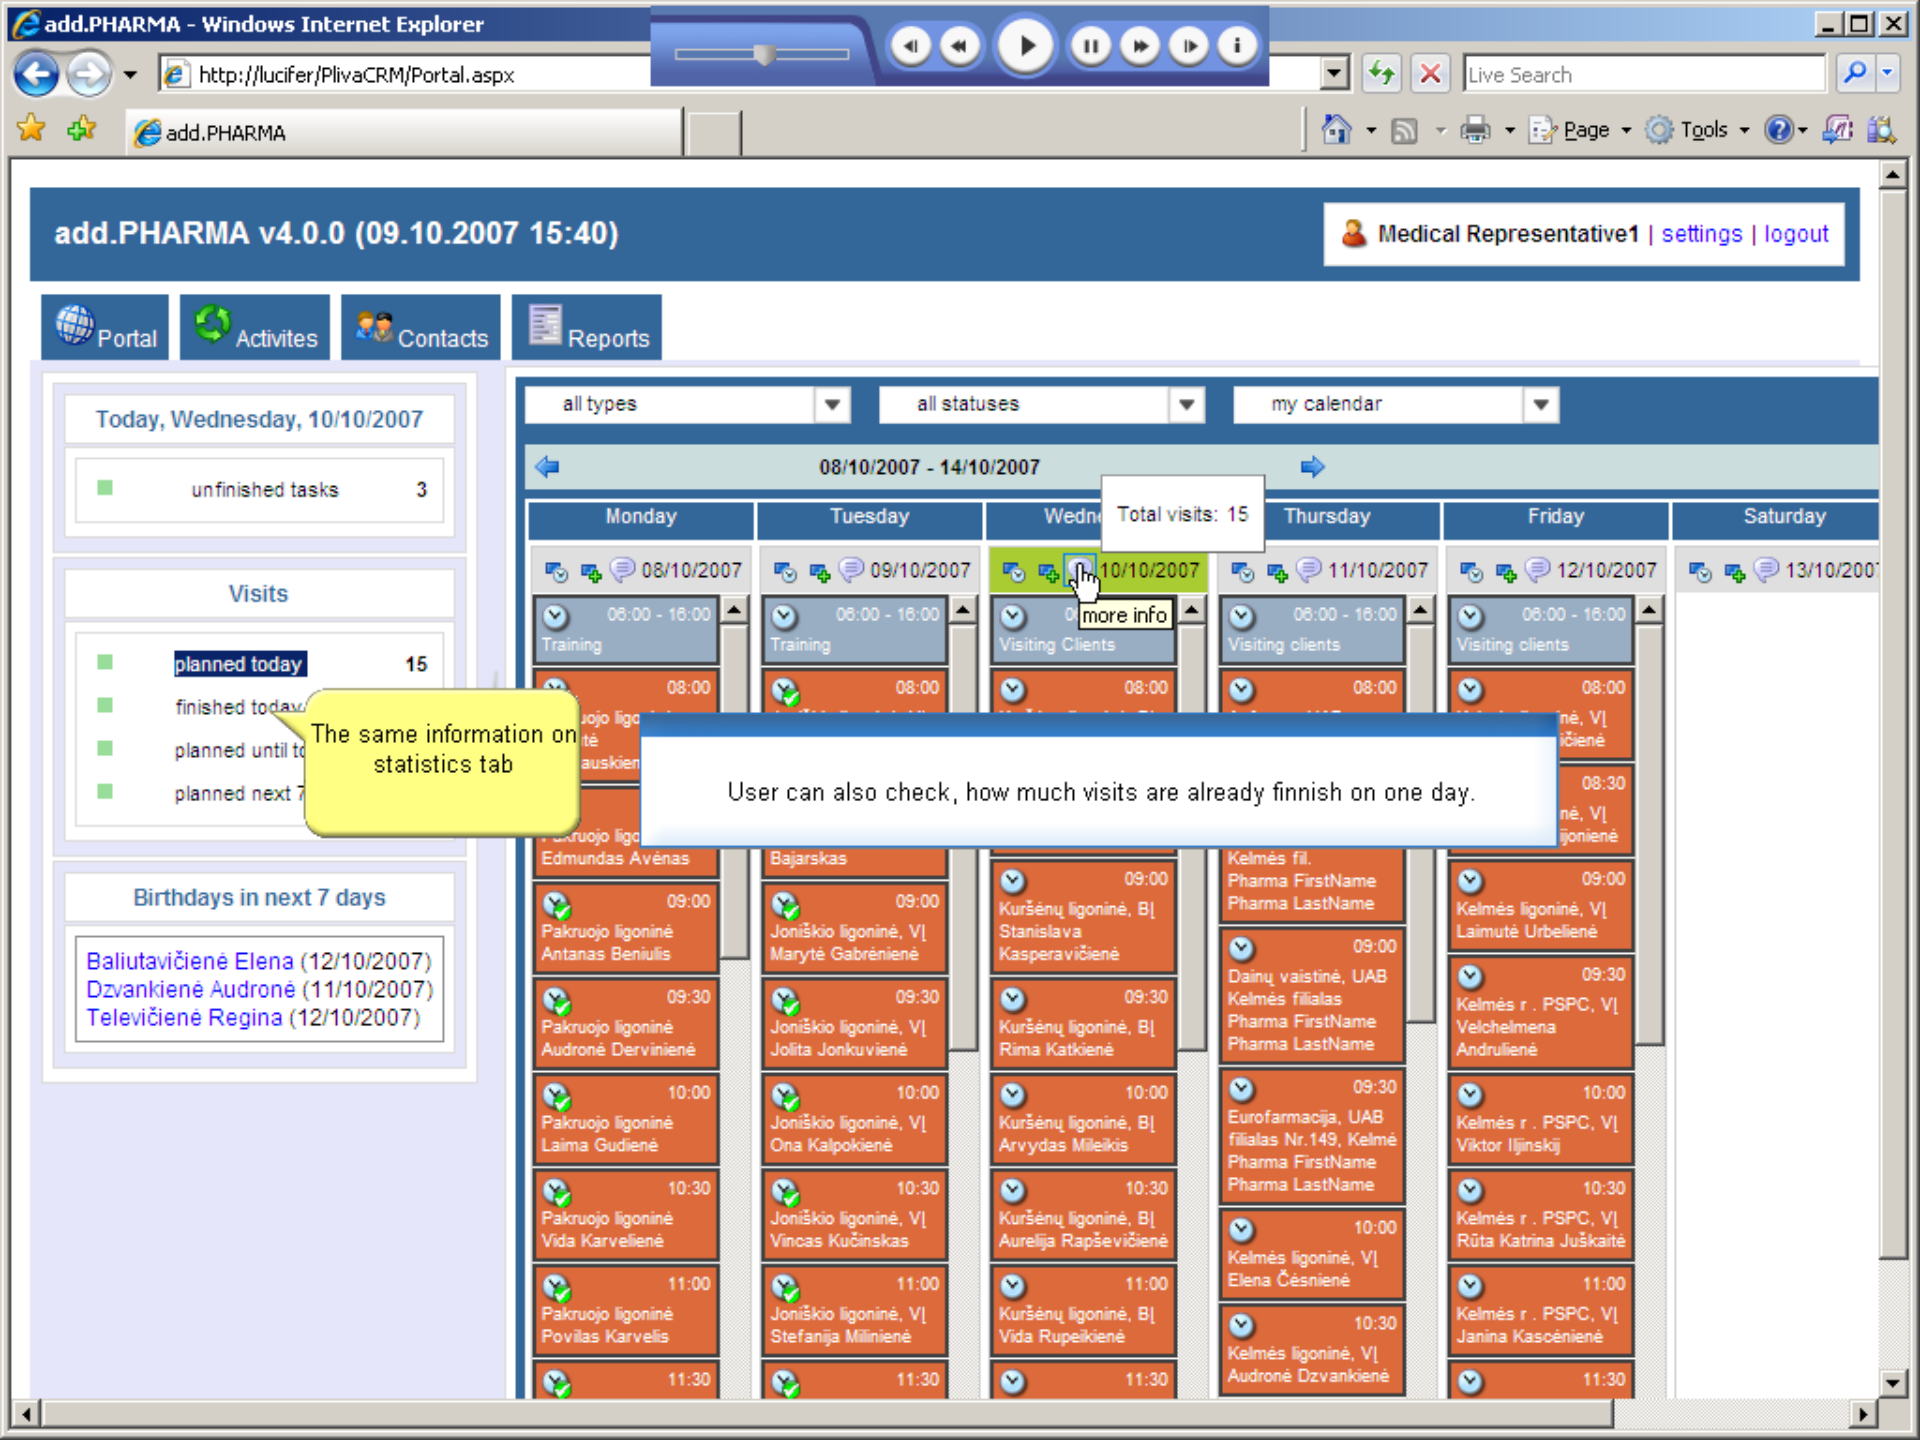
add.PHARMA - Windows Internet Explorer

http://lucifer/PlivaCRM/Portal.aspx

Live Search

add.PHARMA

Page Tools

add.PHARMA v4.0.0 (09.10.2007 15:40)

Medical Representative1 | settings | logout

Portal Activites Contacts Reports

Today, Wednesday, 10/10/2007

unfinished tasks 3

Visits

planned today 15

finished today

planned until to

planned next 7

The same information on statistics tab

Birthdays in next 7 days

Baliutavičienė Elena (12/10/2007)
Dzvankienė Audronė (11/10/2007)
Televičienė Regina (12/10/2007)

all types

all statuses

my calendar

08/10/2007 - 14/10/2007

Total visits: 15

| Monday | Tuesday | Wedn | Thursday | Friday | Saturday |
|---|---|---|---|---|---|
| 08/10/2007 | 09/10/2007 | 10/10/2007 | 11/10/2007 | 12/10/2007 | 13/10/2007 |

more info

User can also check, how much visits are already finnish on one day.

06:00 - 16:00 Training
08:00 Pakruojo ligoninė
Edmundas Avėnas
09:00 Pakruojo ligoninė Antanas Beniulis
09:30 Pakruojo ligoninė Audronė Dervinienė
10:00 Pakruojo ligoninė Laima Gudienė
10:30 Pakruojo ligoninė Vida Karvelienė
11:00 Pakruojo ligoninė Povilas Karvelis
11:30

06:00 - 16:00 Training
08:00
Bajarskas
09:00 Joniškio ligoninė, VĮ Marytė Gabrėnienė
09:30 Joniškio ligoninė, VĮ Jolita Jonkuvienė
10:00 Joniškio ligoninė, VĮ Ona Kalpokienė
10:30 Joniškio ligoninė, VĮ Vincas Kučinskas
11:00 Joniškio ligoninė, VĮ Stefanija Milinienė
11:30

06:00 - 16:00 Visiting Clients
08:00
09:00 Kuršėnų ligoninė, BĮ Stanislava Kasperavičienė
09:30 Kuršėnų ligoninė, BĮ Rima Katkienė
10:00 Kuršėnų ligoninė, BĮ Arvydas Mileikis
10:30 Kuršėnų ligoninė, BĮ Aurelija Rapševičienė
11:00 Kuršėnų ligoninė, BĮ Vida Rupeikienė
11:30

06:00 - 16:00 Visiting clients
08:00
Kelmės fil. Pharma FirstName Pharma LastName
09:00 Dainų vaistinė, UAB Kelmės filialas Pharma FirstName Pharma LastName
09:30 Eurofarmacija, UAB filialas Nr.149, Kelmė Pharma FirstName Pharma LastName
10:00 Kelmės ligoninė, VĮ Elena Česnienė
10:30 Kelmės ligoninė, VĮ Audronė Dzvankienė

06:00 - 16:00 Visiting clients
08:00 nė, VĮ čienė
08:30 nė, VĮ ijonienė
09:00 Kelmės ligoninė, VĮ Laimutė Urbelienė
09:30 Kelmės r . PSPC, VĮ Velchelmena Andrulienė
10:00 Kelmės r . PSPC, VĮ Viktor Iljinskij
10:30 Kelmės r . PSPC, VĮ Rūta Katrina Juškaitė
11:00 Kelmės r . PSPC, VĮ Janina Kascėnienė
11:30